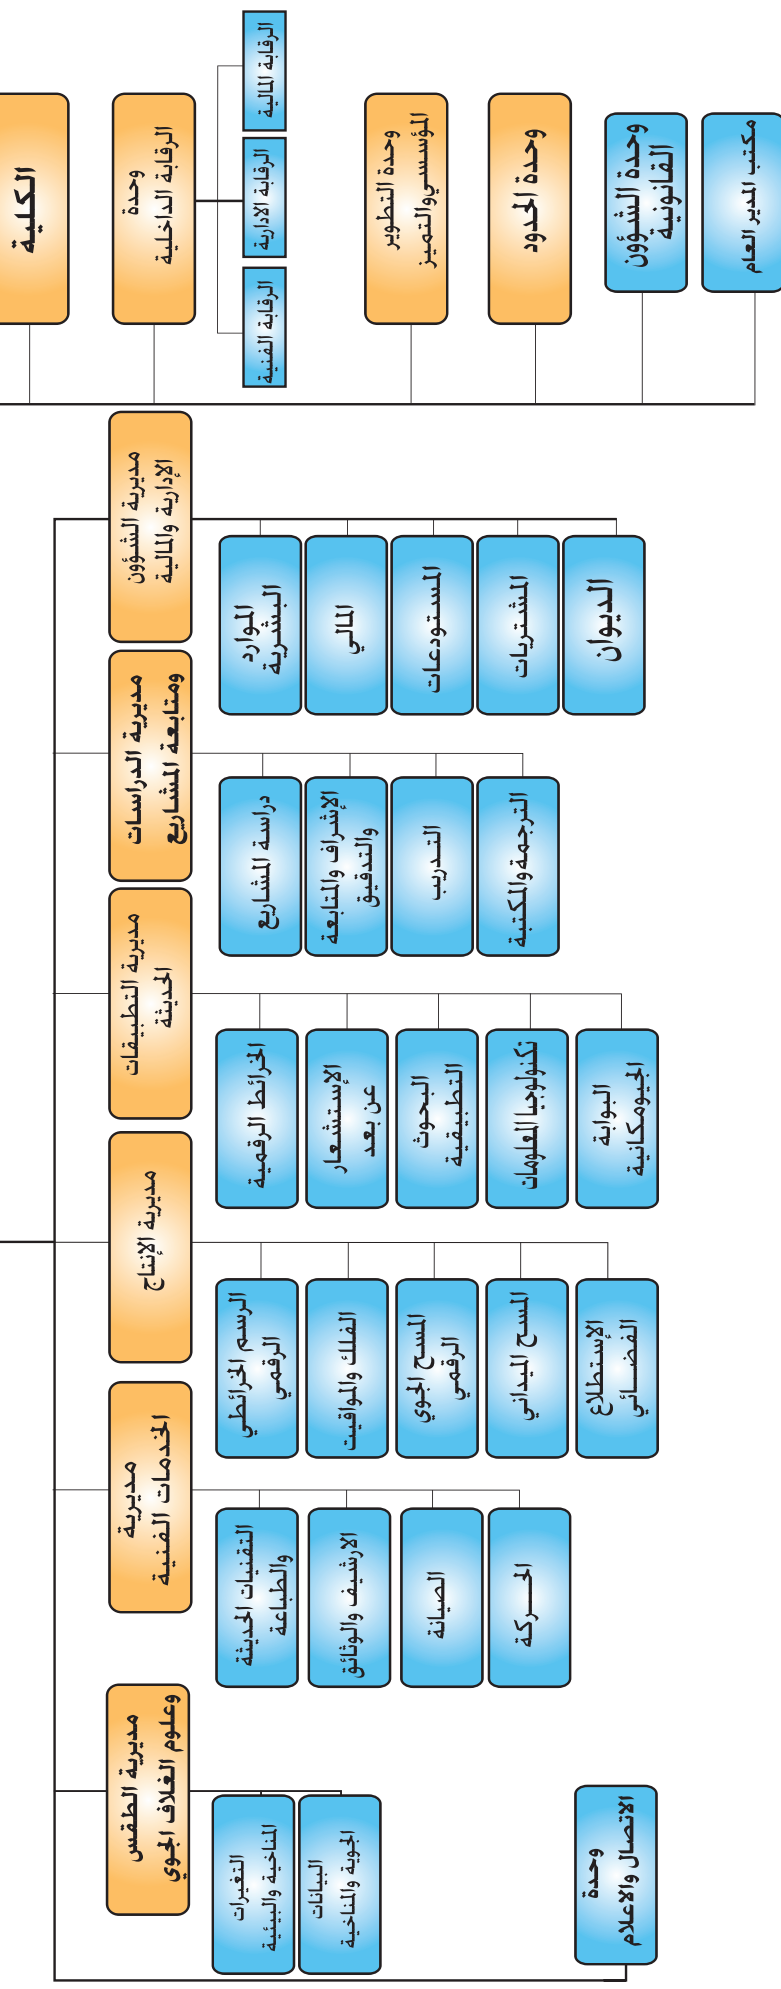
الكلية

وحدة الرقابة الداخلية

الرقابة المالية

الرقابة الادارية

الرقابة الفنية

وحدة التطوير المؤسسي والتميز

وحدة الحدود

وحدة الشؤون القانونية

مكتب المدير العام

مديرية الشؤون الإدارية والمالية

الديوان

المشتريات

المستودعات

المالي

الموارد البشرية

مديرية الدراسات ومتابعة المشاريع

الترجمة والكتبة

التدريب

الإشراف والمتابعة والتدقيق

دراسة المشاريع

مديرية التطبيقات الحديثة

البوابة الجيومكانية

تكنولوجيا المعلومات

البحوث التطبيقية

الإستشعار عن بعد

الخرائط الرقمية

مديرية الإنتاج

الإستطلاع الفضائي

المسح الميداني

المسح الجوي الرقمي

الفلك والمواقيت

الرسم الخرائطي الرقمي

مديرية الخدمات الفنية

الحركة

الصيانة

الارشيف والوثائق

التقنيات الحديثة والطباعة

مديرية الطقس وعلوم الغلاف الجوي

البيانات الجوية والمناخية

التغيرات المناخية والبيئية

وحدة الاتصال والاعلام